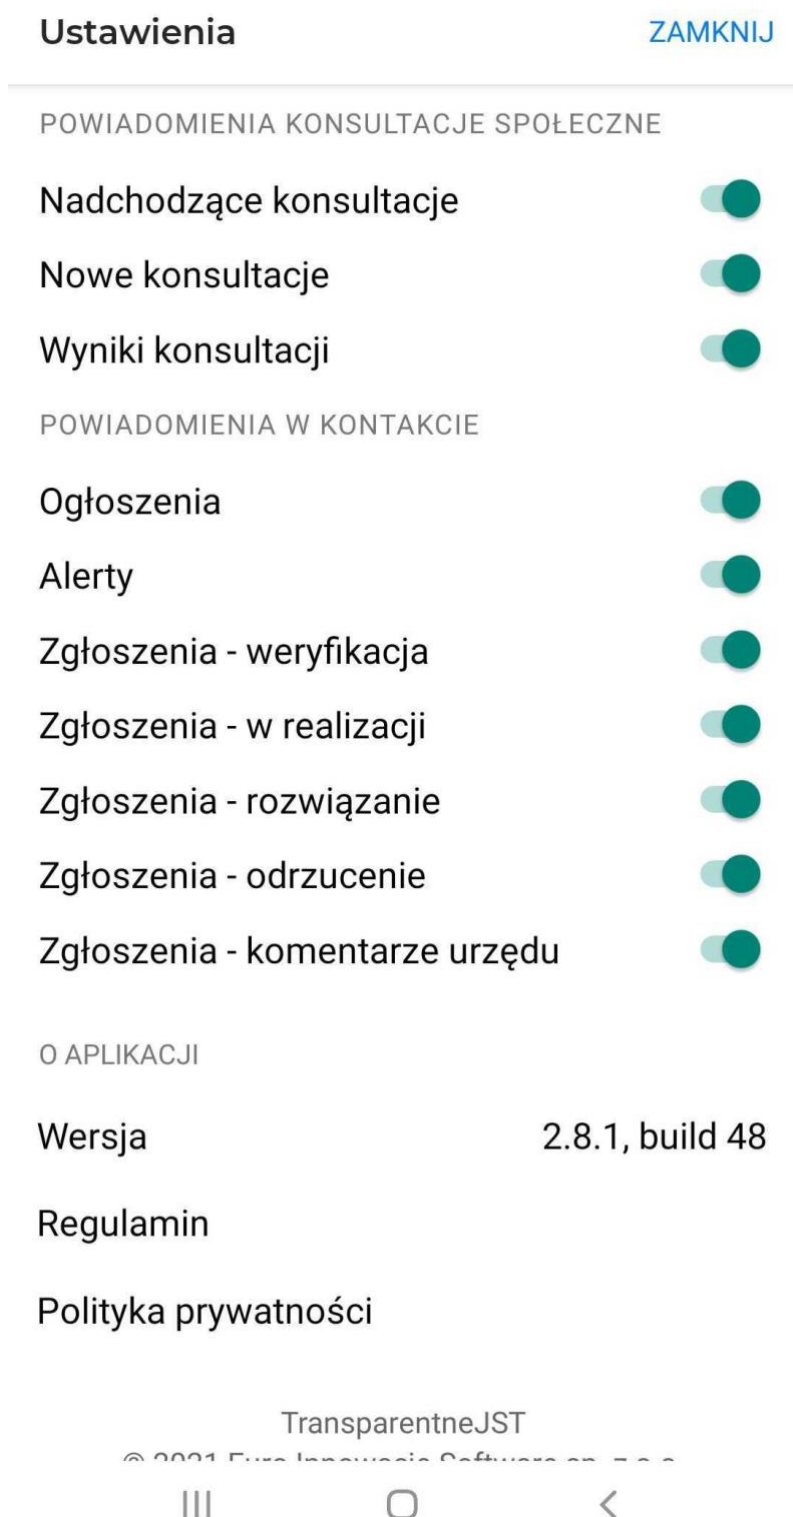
Ustawienia ZAMKNIJ

POWIADOMIENIA KONSULTACJE SPOŁECZNE

Nadchodzące konsultacje

Nowe konsultacje

Wyniki konsultacji

POWIADOMIENIA W KONTAKCIE

Ogłoszenia

Alerty

Zgłoszenia - weryfikacja

Zgłoszenia - w realizacji

Zgłoszenia - rozwiązanie

Zgłoszenia - odrzucenie

Zgłoszenia - komentarze urzędu

O APLIKACJI

Wersja 2.8.1, build 48

Regulamin

Polityka prywatności

TransparentneJST

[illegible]